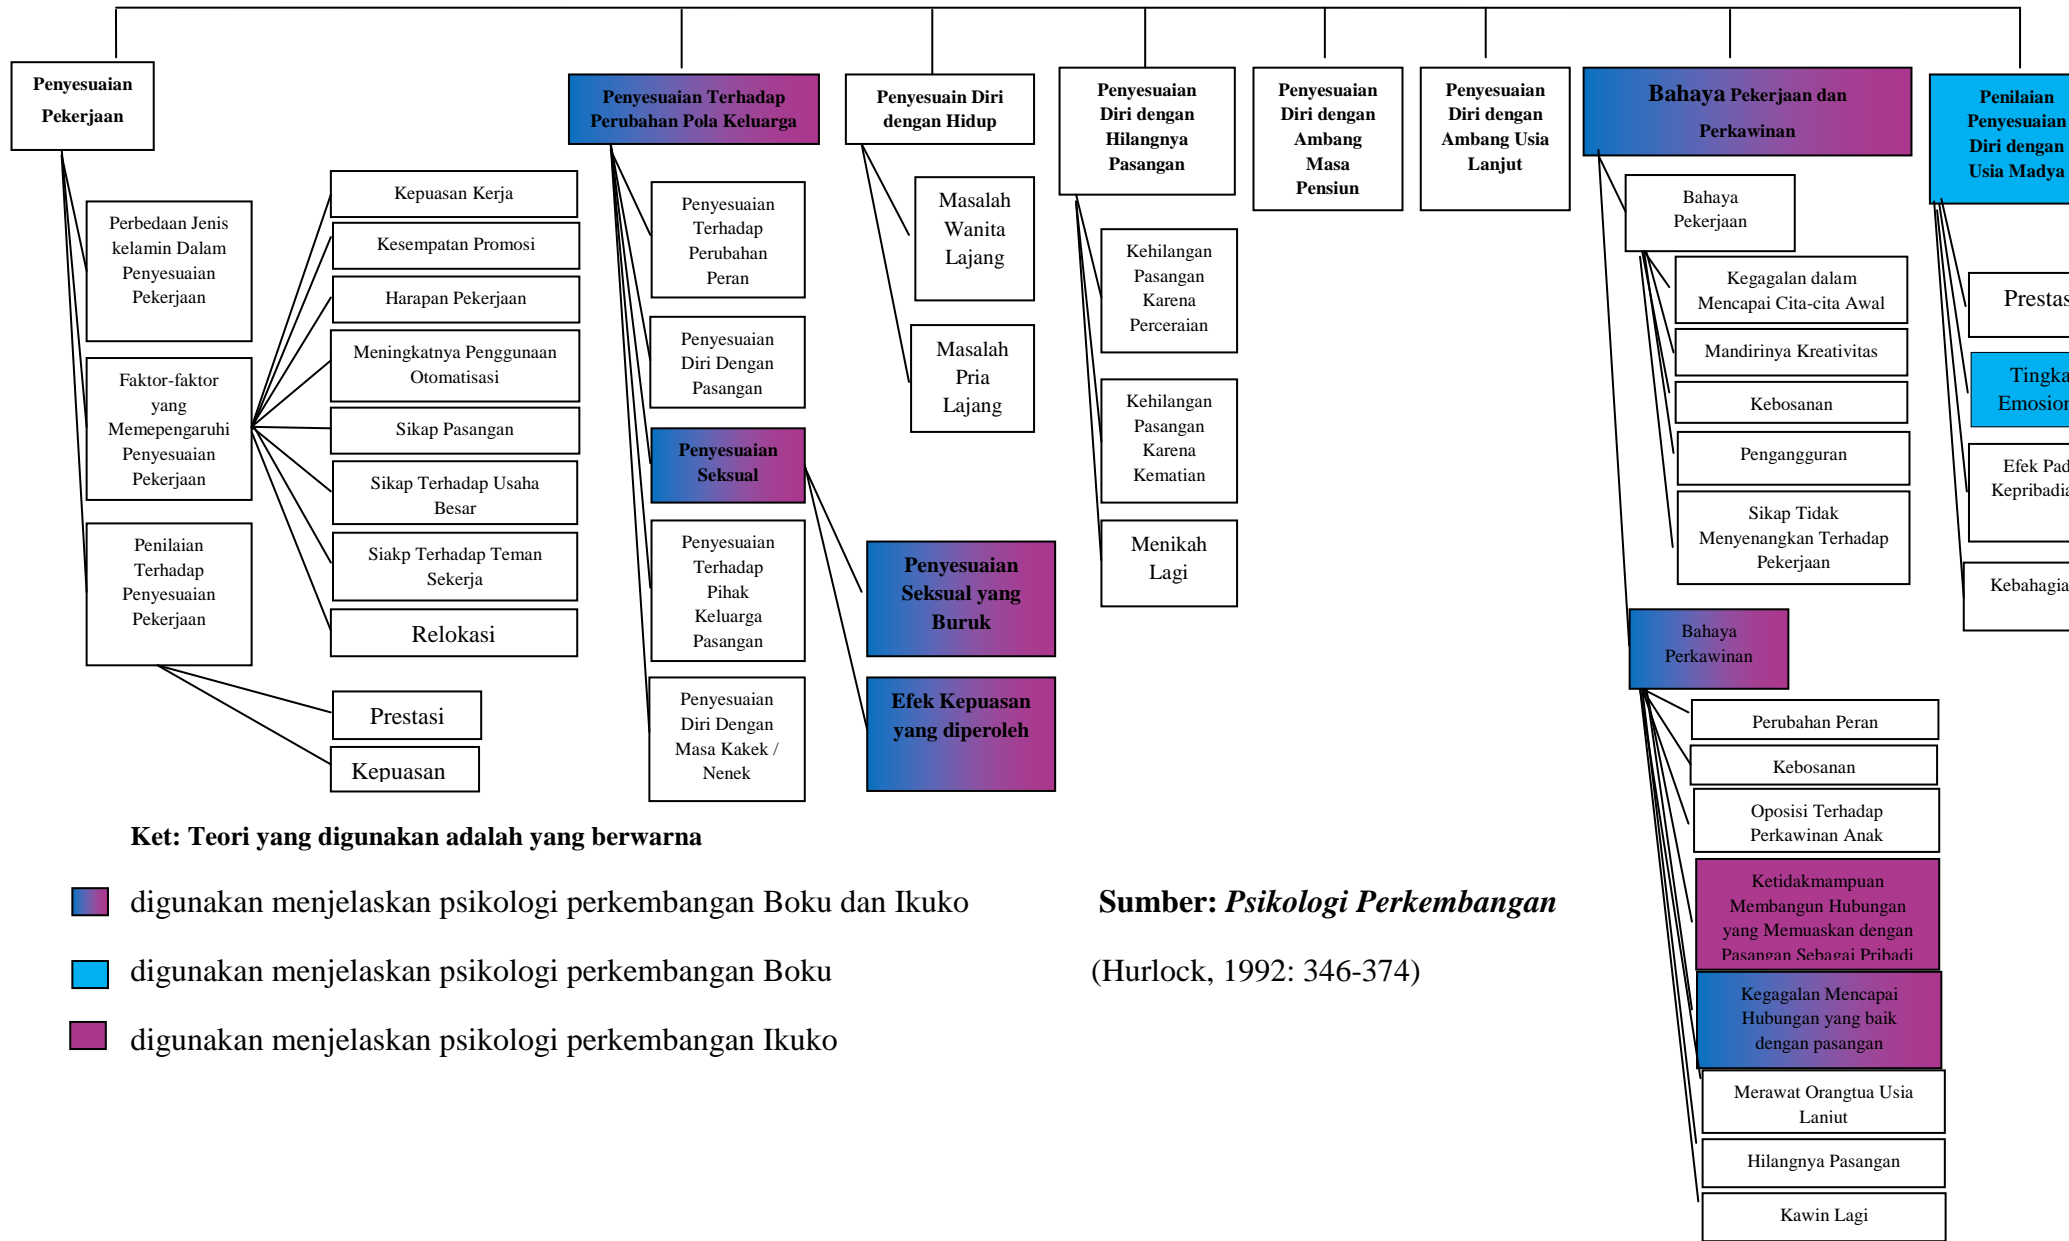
Penyesuaian Pekerjaan

Perbedaan Jenis kelamin Dalam Penyesuaian Pekerjaan

Faktor-faktor yang Memepengaruhi Penyesuaian Pekerjaan

Penilaian Terhadap Penyesuaian Pekerjaan

Kepuasan Kerja

Kesempatan Promosi

Harapan Pekerjaan

Meningkatnya Penggunaan Otomatisasi

Sikap Pasangan

Sikap Terhadap Usaha Besar

Siakp Terhadap Teman Sekerja

Relokasi

Prestasi

Kepuasan

Penyesuaian Terhadap Perubahan Pola Keluarga

Penyesuaian Terhadap Perubahan Peran

Penyesuaian Diri Dengan Pasangan

Penyesuaian Seksual

Penyesuaian Terhadap Pihak Keluarga Pasangan

Penyesuaian Diri Dengan Masa Kakek / Nenek

Penyesuaian Seksual yang Buruk

Efek Kepuasan yang diperoleh

Penyesuain Diri dengan Hidup

Masalah Wanita Lajang

Masalah Pria Lajang

Penyesuaian Diri dengan Hilangnya Pasangan

Kehilangan Pasangan Karena Perceraian

Kehilangan Pasangan Karena Kematian

Menikah Lagi

Penyesuaian Diri dengan Ambang Masa Pensiun

Penyesuaian Diri dengan Ambang Usia Lanjut

Bahaya Pekerjaan dan Perkawinan

Bahaya Pekerjaan

Kegagalan dalam Mencapai Cita-cita Awal

Mandirinya Kreativitas

Kebosanan

Pengangguran

Sikap Tidak Menyenangkan Terhadap Pekerjaan

Bahaya Perkawinan

Perubahan Peran

Kebosanan

Oposisi Terhadap Perkawinan Anak

Ketidakmampuan Membangun Hubungan yang Memuaskan dengan Pasangan Sebagai Pribadi

Kegagalan Mencapai Hubungan yang baik dengan pasangan

Merawat Orangtua Usia Lanjut

Hilangnya Pasangan

Kawin Lagi

Penilaian Penyesuaian Diri dengan Usia Madya

Prestas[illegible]

Tingka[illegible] Emosion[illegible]

Efek Pad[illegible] Kepribadia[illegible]

Kebahagia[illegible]

Ket: Teori yang digunakan adalah yang berwarna

digunakan menjelaskan psikologi perkembangan Boku dan Ikuko

digunakan menjelaskan psikologi perkembangan Boku

digunakan menjelaskan psikologi perkembangan Ikuko

Sumber: *Psikologi Perkembangan*

(Hurlock, 1992: 346-374)